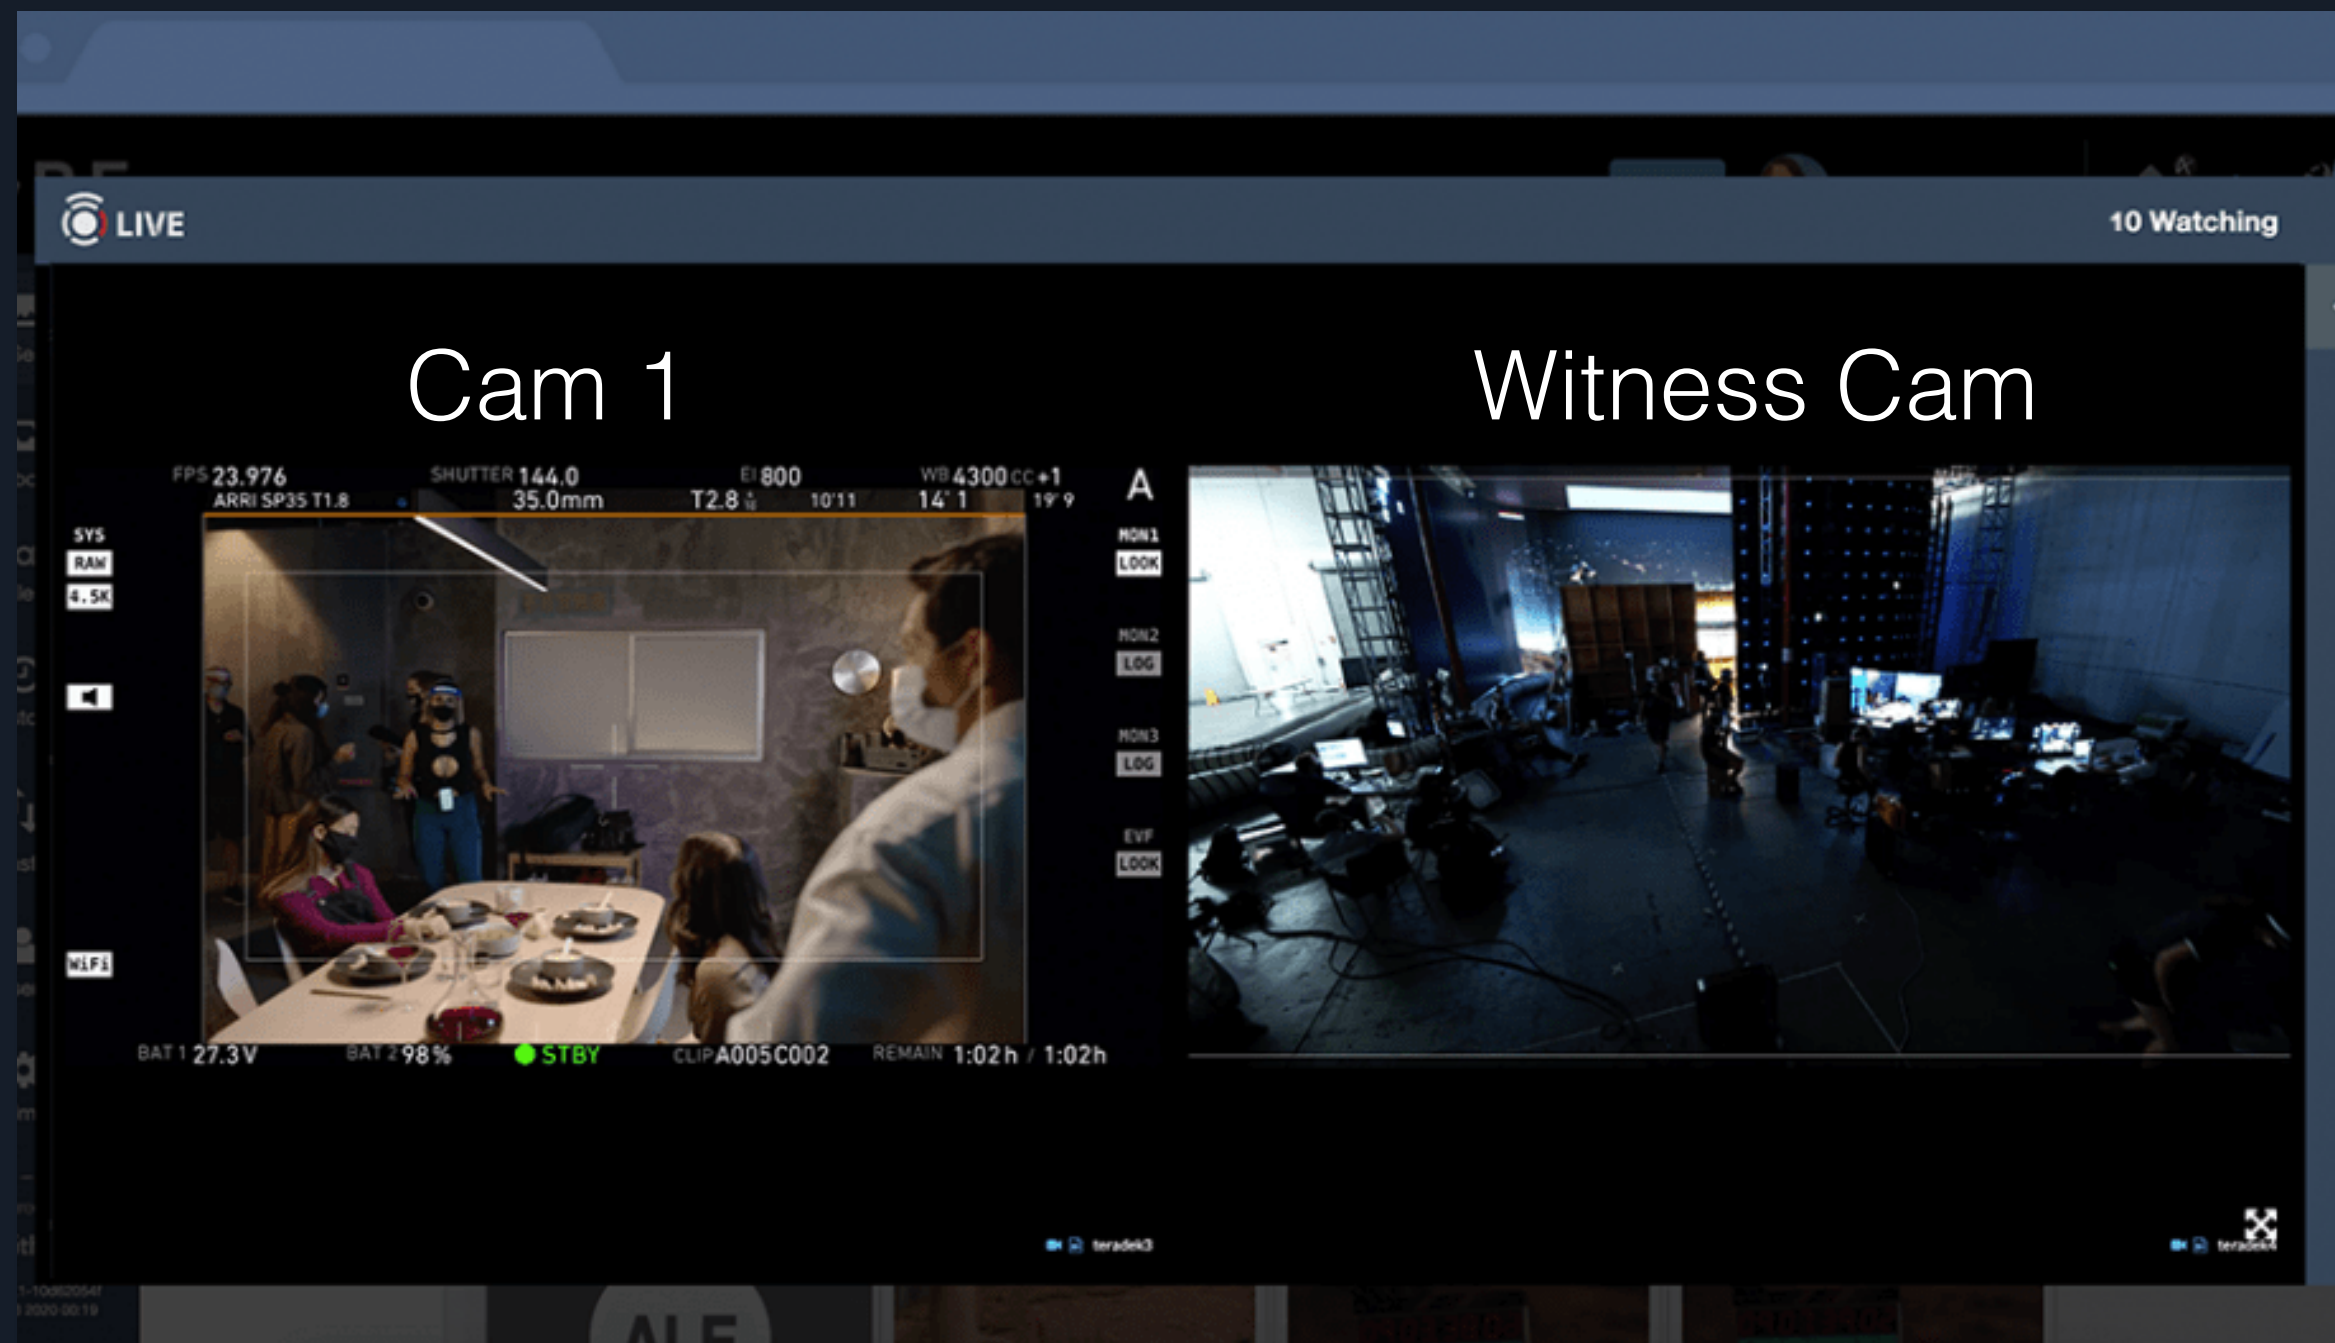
LIVE

10 Watching

Cam 1

Witness Cam

FPS 23.976
ARRI SP35 T1.8

SHUTTER 144.0
35.0mm

EI 800
T2.8

10'11

WB 4300 CC +1
14' 1

19' 9

A

SYS
RAW
4.5K

MON1
LOOK

MON2
LOG

MON3
LOG

EVF
LOOK

WIFI

BAT 1 27.3 V

BAT 2 98 %

STBY

CLIP A005C002

REMAIN 1:02h / 1:02h

teradek3

teradek4

ALE